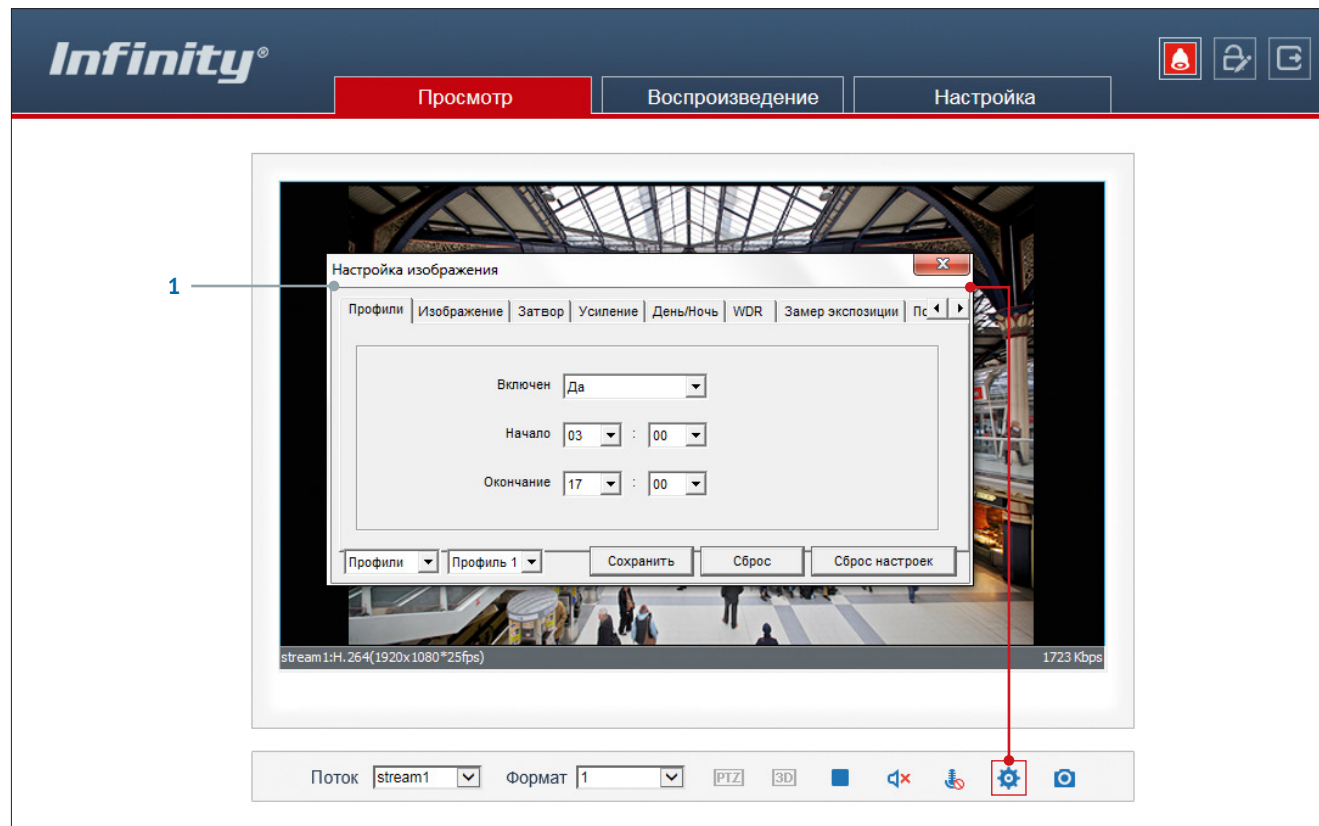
Infinity®

Просмотр | Воспроизведение | Настройка

1

Настройка изображения

Профили | Изображение | Затвор | Усиление | День/Ночь | WDR | Замер экспозиции | По

Включен Да

Начало 03 : 00

Окончание 17 : 00

Профили | Профиль 1 | Сохранить | Сброс | Сброс настроек

stream1:H.264(1920x1080*25fps)

1723 Kbps

Поток stream1 Формат 1 PTZ 3D